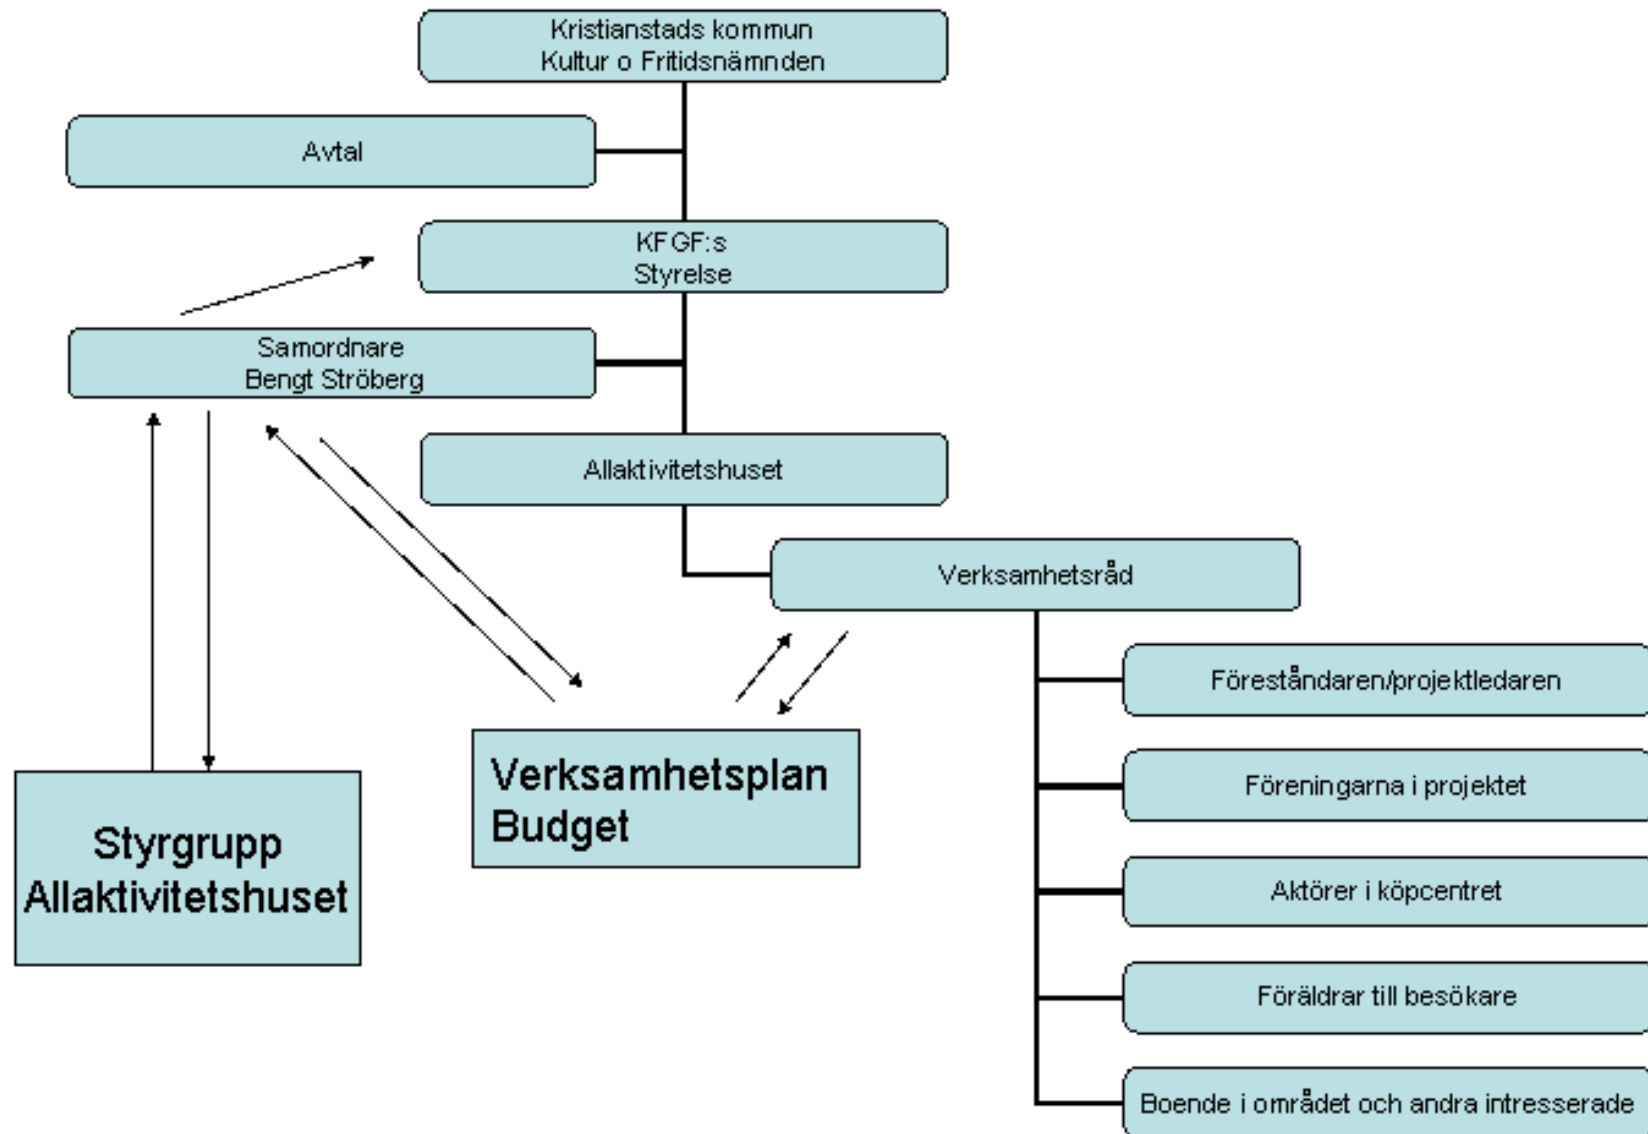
Kristianstads kommun
Kultur o Fritidsnämnden

Avtal

KFGF:s
Styrelse

Samordnare
Bengt Ströberg

Allaktivitetshuset

Verksamhetsråd

Föreståndaren/projektledaren

Föreningarna i projektet

Aktörer i köpcentret

Föräldrar till besökare

Boende i området och andra intresserade

Verksamhetsplan
Budget

Styrgrupp
Allaktivitetshuset